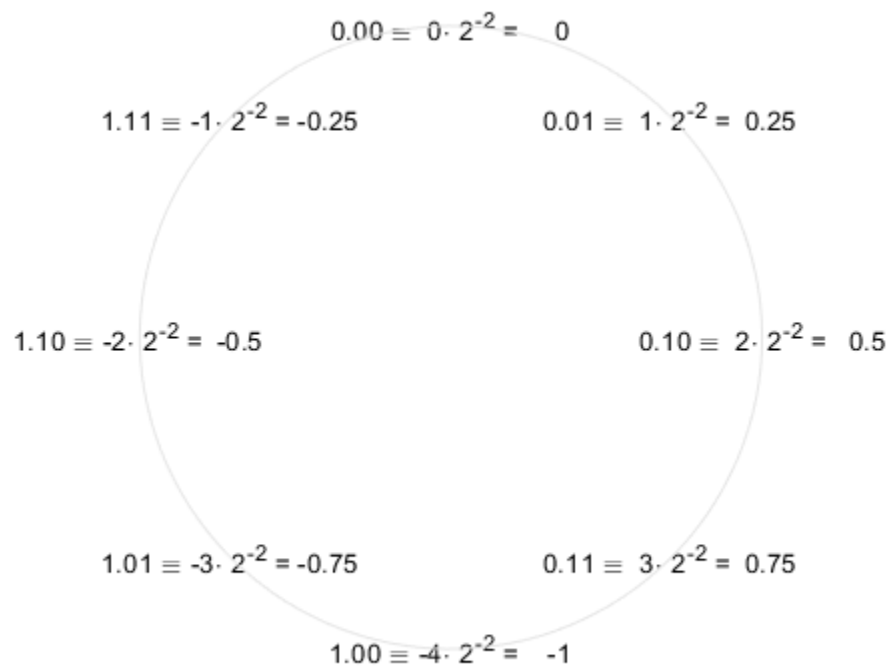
$0.00 \equiv 0 \cdot 2^{-2} = 0$

$1.11 \equiv -1 \cdot 2^{-2} = -0.25$

$0.01 \equiv 1 \cdot 2^{-2} = 0.25$

$1.10 \equiv -2 \cdot 2^{-2} = -0.5$

$0.10 \equiv 2 \cdot 2^{-2} = 0.5$

$1.01 \equiv -3 \cdot 2^{-2} = -0.75$

$0.11 \equiv 3 \cdot 2^{-2} = 0.75$

$1.00 \equiv -4 \cdot 2^{-2} = -1$